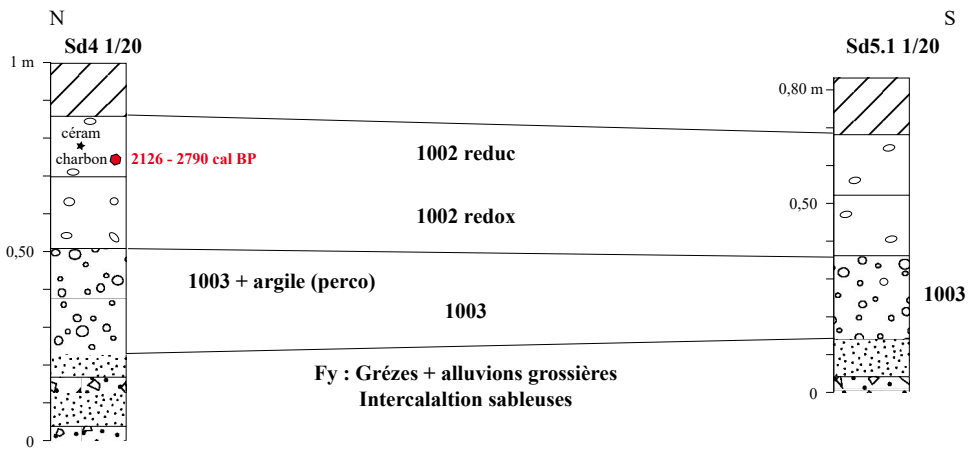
N

Sd4 1/20

1 m

céram

charbon

2126 - 2790 cal BP

0,50

0

S

Sd5.1 1/20

0,80 m

0,50

0

1002 reduc

1002 redox

1003 + argile (perco)

1003

1003

Fy : Grézes + alluvions grossières
Intercalaltion sableuses